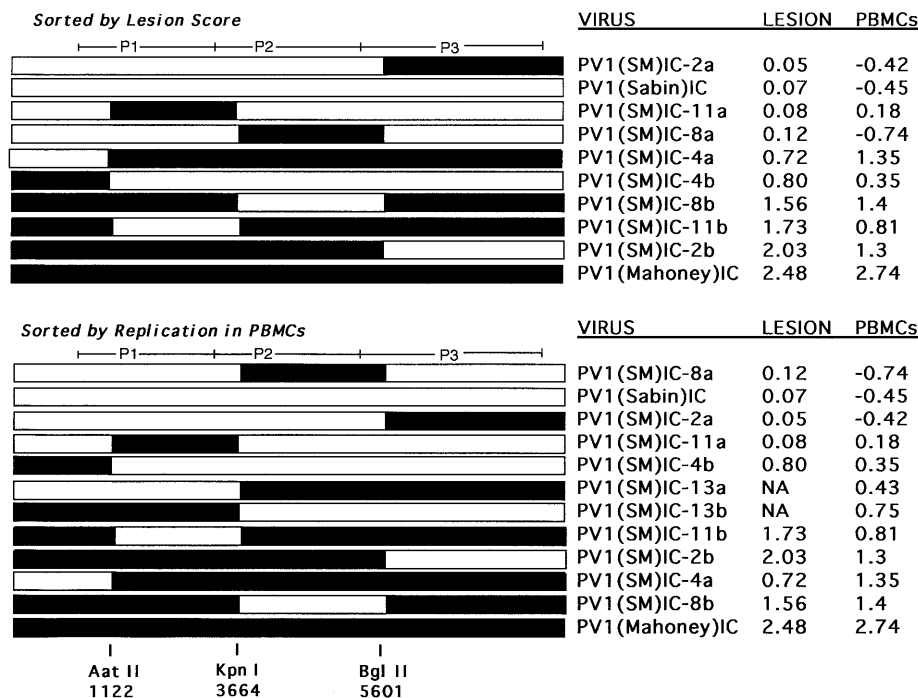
Sorted by Lesion Score

P1 P2 P3

| VIRUS | LESION | PBMCs |
|---|---|---|
| PV1(SM)IC-2a | 0.05 | -0.42 |
| PV1(Sabin)IC | 0.07 | -0.45 |
| PV1(SM)IC-11a | 0.08 | 0.18 |
| PV1(SM)IC-8a | 0.12 | -0.74 |
| PV1(SM)IC-4a | 0.72 | 1.35 |
| PV1(SM)IC-4b | 0.80 | 0.35 |
| PV1(SM)IC-8b | 1.56 | 1.4 |
| PV1(SM)IC-11b | 1.73 | 0.81 |
| PV1(SM)IC-2b | 2.03 | 1.3 |
| PV1(Mahoney)IC | 2.48 | 2.74 |

Sorted by Replication in PBMCs

P1 P2 P3

| VIRUS | LESION | PBMCs |
|---|---|---|
| PV1(SM)IC-8a | 0.12 | -0.74 |
| PV1(Sabin)IC | 0.07 | -0.45 |
| PV1(SM)IC-2a | 0.05 | -0.42 |
| PV1(SM)IC-11a | 0.08 | 0.18 |
| PV1(SM)IC-4b | 0.80 | 0.35 |
| PV1(SM)IC-13a | NA | 0.43 |
| PV1(SM)IC-13b | NA | 0.75 |
| PV1(SM)IC-11b | 1.73 | 0.81 |
| PV1(SM)IC-2b | 2.03 | 1.3 |
| PV1(SM)IC-4a | 0.72 | 1.35 |
| PV1(SM)IC-8b | 1.56 | 1.4 |
| PV1(Mahoney)IC | 2.48 | 2.74 |

Aat II 1122
Kpn I 3664
Bgl II 5601